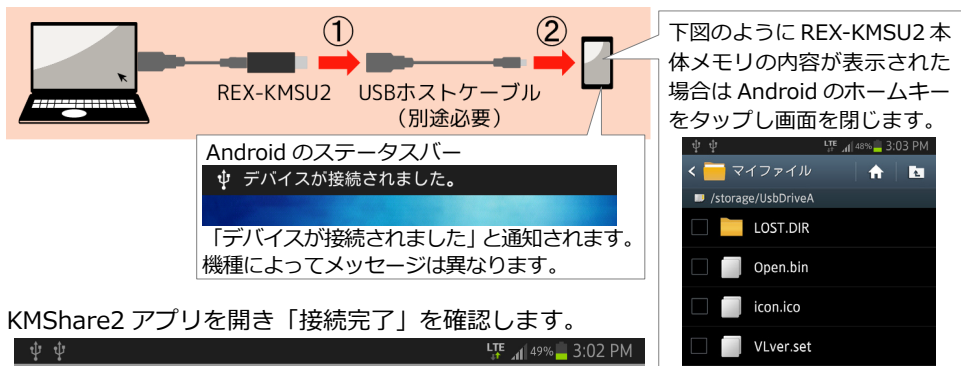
①
②
REX-KMSU2
USBホストケーブル
（別途必要）

下図のように REX-KMSU2 本体メモリの内容が表示された場合は Android のホームキーをタップし画面を閉じます。

Android のステータスバー
デバイスが接続されました。
「デバイスが接続されました」と通知されます。機種によってメッセージは異なります。

LTE 48% 3:03 PM
マイファイル
/storage/UsbDriveA
LOST.DIR
Open.bin
icon.ico
VLver.set

KMShare2 アプリを開き「接続完了」を確認します。
LTE 49% 3:02 PM